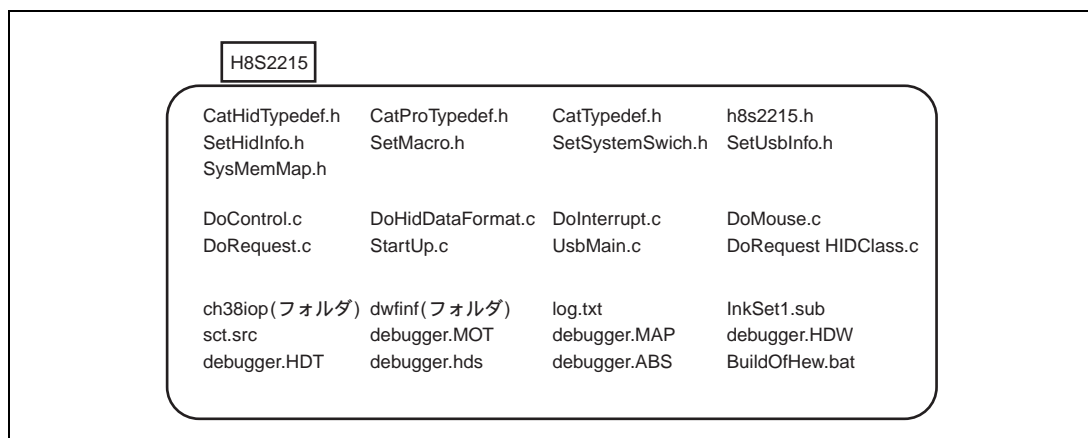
H8S2215

CatHidTypedef.h CatProTypedef.h CatTypedef.h h8s2215.h
SetHidInfo.h SetMacro.h SetSystemSwich.h SetUsbInfo.h
SysMemMap.h

DoControl.c DoHidDataFormat.c DoInterrupt.c DoMouse.c
DoRequest.c StartUp.c UsbMain.c DoRequest HIDClass.c

ch38iop(フォルダ) dwfinf(フォルダ) log.txt InkSet1.sub
sct.src debugger.MOT debugger.MAP debugger.HDW
debugger.HDT debugger.hds debugger.ABS BuildOfHew.bat